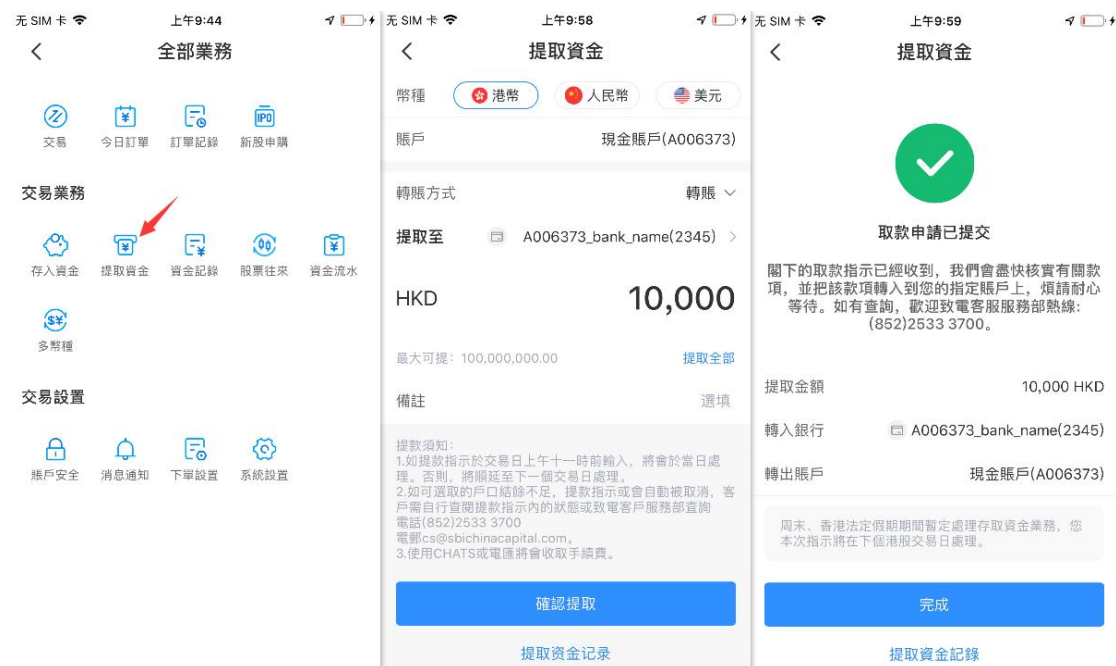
无 SIM 卡 上午9:44

全部業務

交易 今日訂單 訂單記錄 新股申購

交易業務

存入資金 提取資金 資金記錄 股票往來 資金流水

多幣種

交易設置

賬戶安全 消息通知 下單設置 系統設置

无 SIM 卡 上午9:58

提取資金

幣種 港幣 人民幣 美元

賬戶 現金賬戶(A006373)

轉賬方式 轉賬

提取至 A006373_bank_name(2345)

HKD 10,000

最大可提：100,000,000.00 提取全部

備註 選填

提款須知：
1.如提款指示於交易日上午十一時前輸入，將會於當日處理。否則，將順延至下一個交易日處理。
2.如可選取的戶口結餘不足，提款指示或會自動被取消，客戶需自行查閱提款指示內的狀態或致電客戶服務部查詢
電話(852)2533 3700
電郵cs@sbichinacapital.com。
3.使用CHATS或電匯將會收取手續費。

確認提取

提取資金记录

无 SIM 卡 上午9:59

提取資金

取款申請已提交

閣下的取款指示已經收到，我們會盡快核實有關款項，並把該款項轉入到您的指定賬戶上，煩請耐心等待。如有查詢，歡迎致電客服服務部熱線：(852)2533 3700。

提取金額 10,000 HKD

轉入銀行 A006373_bank_name(2345)

轉出賬戶 現金賬戶(A006373)

周末、香港法定假期期間暫定處理存取資金業務，您本次指示將在下個港股交易日處理。

完成

提取資金記錄